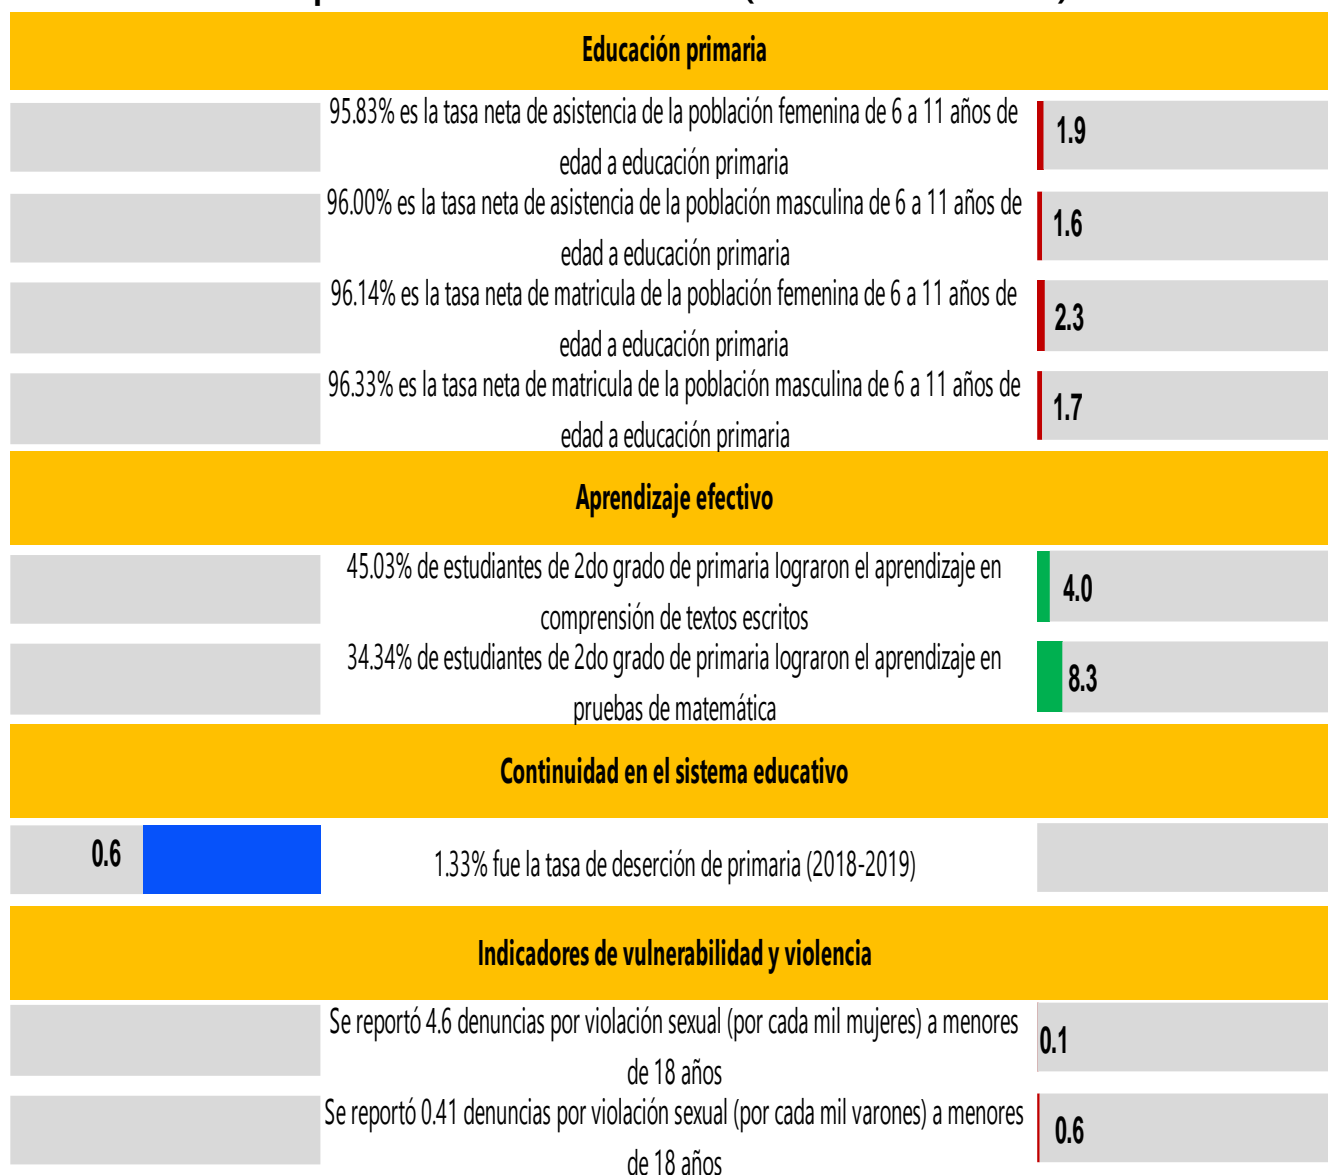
Educación primaria

95.83% es la tasa neta de asistencia de la población femenina de 6 a 11 años de edad a educación primaria

1.9

96.00% es la tasa neta de asistencia de la población masculina de 6 a 11 años de edad a educación primaria

1.6

96.14% es la tasa neta de matricula de la población femenina de 6 a 11 años de edad a educación primaria

2.3

96.33% es la tasa neta de matricula de la población masculina de 6 a 11 años de edad a educación primaria

1.7

Aprendizaje efectivo

45.03% de estudiantes de 2do grado de primaria lograron el aprendizaje en comprensión de textos escritos

4.0

34.34% de estudiantes de 2do grado de primaria lograron el aprendizaje en pruebas de matemática

8.3

Continuidad en el sistema educativo

0.6

1.33% fue la tasa de deserción de primaria (2018-2019)

Indicadores de vulnerabilidad y violencia

Se reportó 4.6 denuncias por violación sexual (por cada mil mujeres) a menores de 18 años

0.1

Se reportó 0.41 denuncias por violación sexual (por cada mil varones) a menores de 18 años

0.6